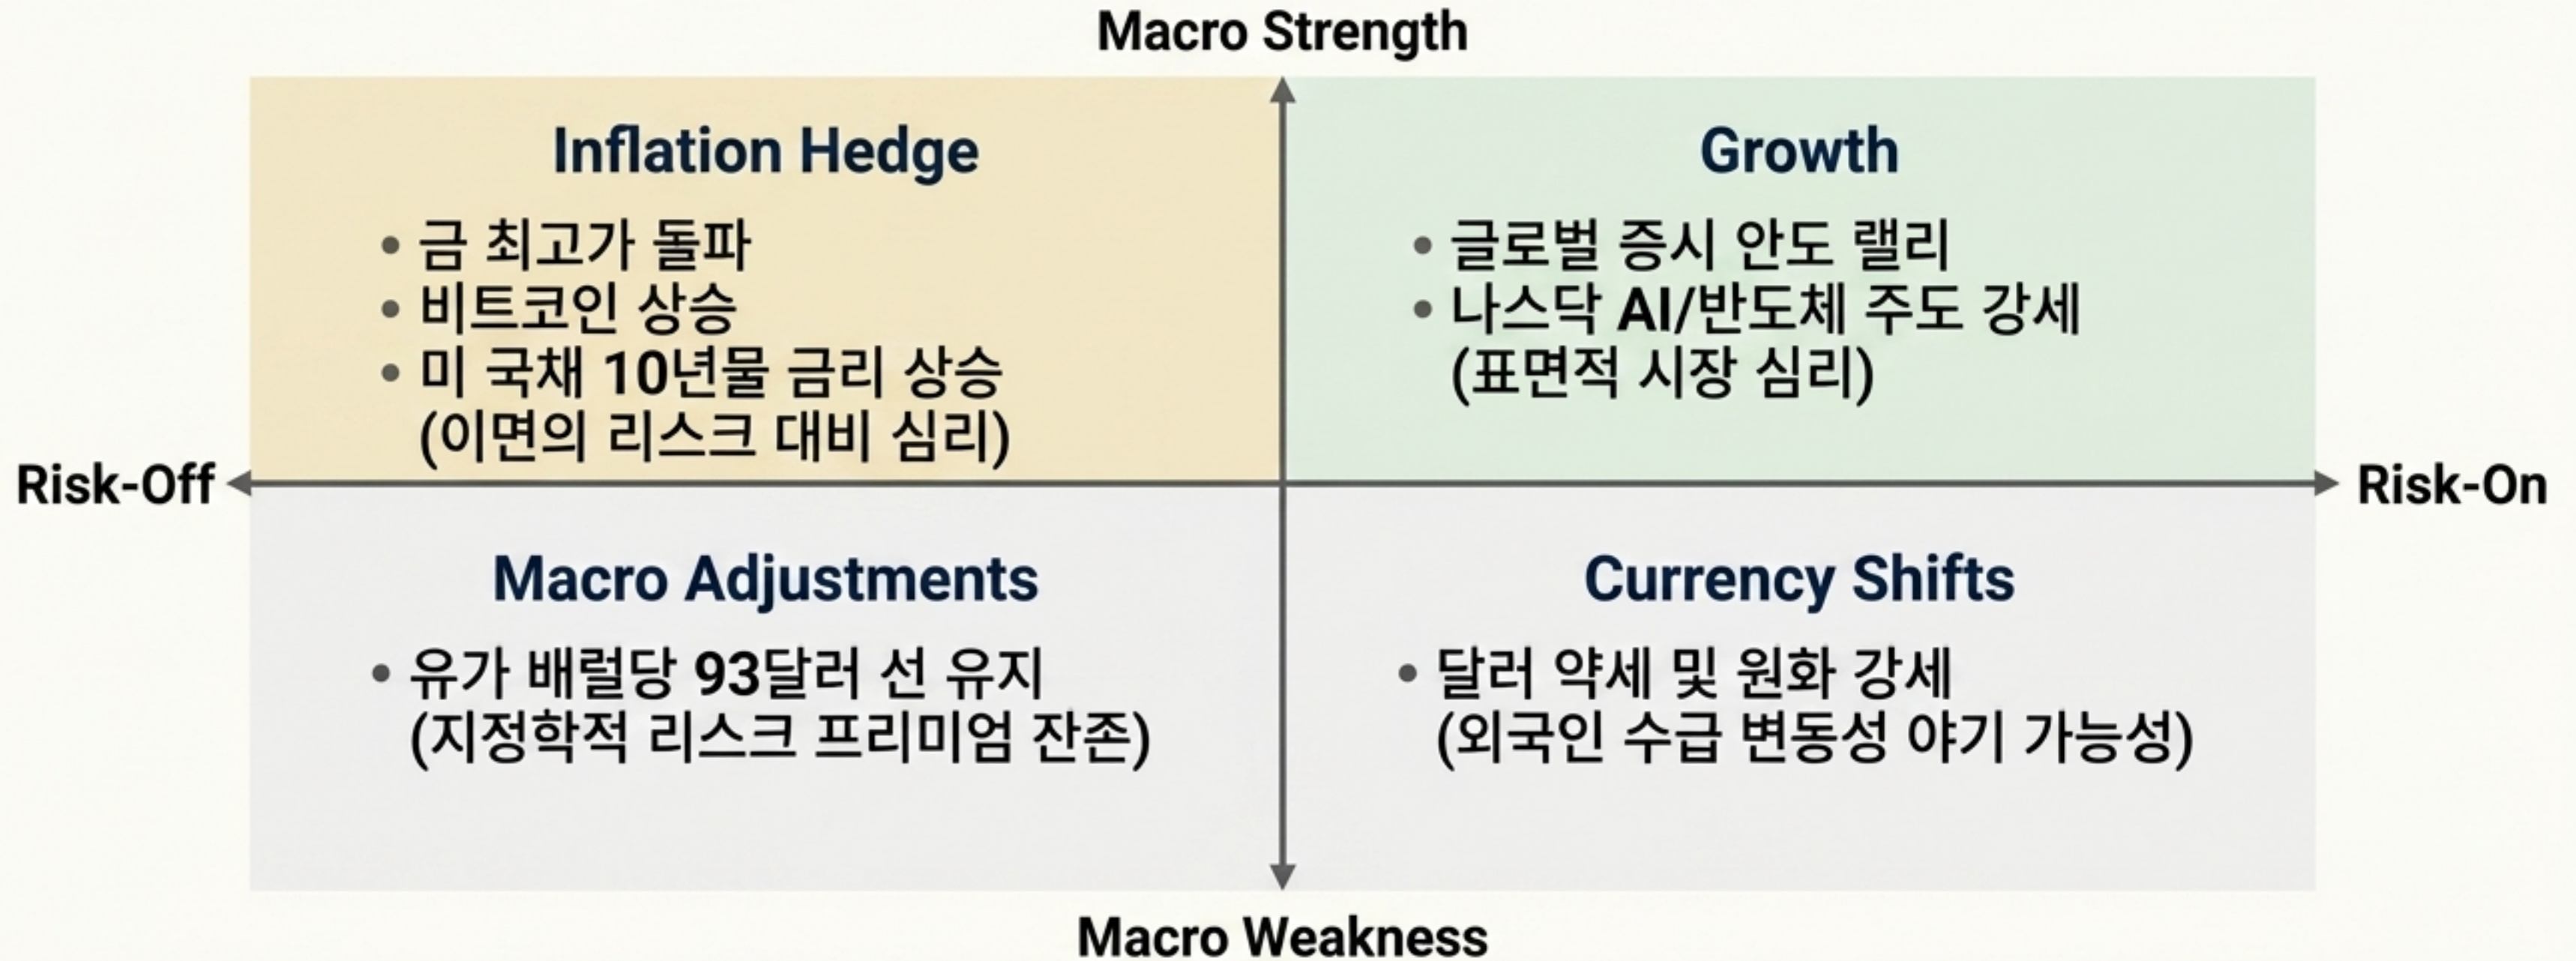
Macro Strength

Inflation Hedge

• 금 최고가 돌파
• 비트코인 상승
• 미 국채 10년물 금리 상승 (이면의 리스크 대비 심리)

Growth

• 글로벌 증시 안도 랠리
• 나스닥 AI/반도체 주도 강세 (표면적 시장 심리)

Risk-Off

Risk-On

Macro Adjustments

• 유가 배럴당 93달러 선 유지 (지정학적 리스크 프리미엄 잔존)

Currency Shifts

• 달러 약세 및 원화 강세 (외국인 수급 변동성 야기 가능성)

Macro Weakness